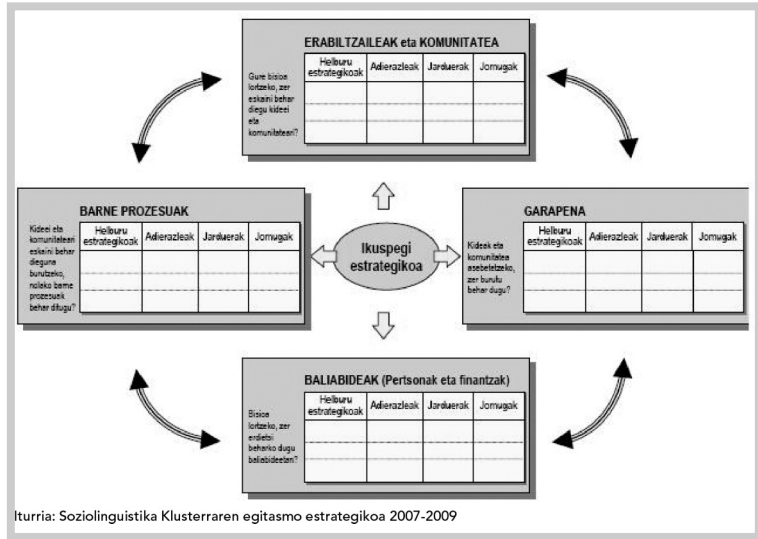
ERABILTZAILEAK eta KOMUNITATEA

Gure bisioa lortzeko, zer eskaini behar diegu kideei eta komunitateari?

| Helburu estrategikoak | Adierazleak | Jarduerak | Jomugak |
|---|---|---|---|
| | | | |
| | | | |

BARNE PROZESUAK

Kideei eta komunitateari eskaini behar dieguna burutzeko, nolako barne prozesuak behar ditugu?

| Helburu estrategikoak | Adierazleak | Jarduerak | Jomugak |
|---|---|---|---|
| | | | |
| | | | |

Ikuspegi estrategikoa

GARAPENA

Kideak eta komunitatea asebetetzeko, zer burutu behar dugu?

| Helburu estrategikoak | Adierazleak | Jarduerak | Jomugak |
|---|---|---|---|
| | | | |
| | | | |

BALIABIDEAK (Pertsonak eta finantzak)

Bisioa lortzeko, zer erdietsi beharko dugu baliabideetan?

| Helburu estrategikoak | Adierazleak | Jarduerak | Jomugak |
|---|---|---|---|
| | | | |
| | | | |

Iturria: Soziolinguistika Klusterraren egitasmo estrategikoa 2007-2009